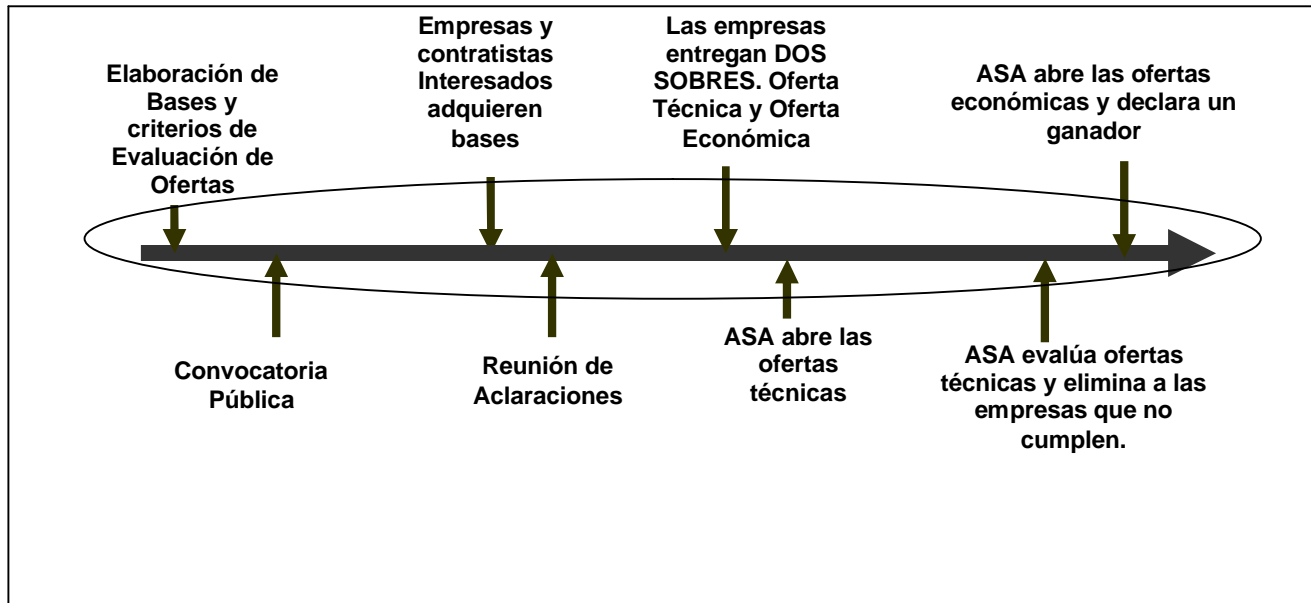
Elaboración de Bases y criterios de Evaluación de Ofertas

Empresas y contratistas Interesados adquieren bases

Las empresas entregan DOS SOBRES. Oferta Técnica y Oferta Económica

ASA abre las ofertas económicas y declara un ganador

Convocatoria Pública

Reunión de Aclaraciones

ASA abre las ofertas técnicas

ASA evalúa ofertas técnicas y elimina a las empresas que no cumplen.